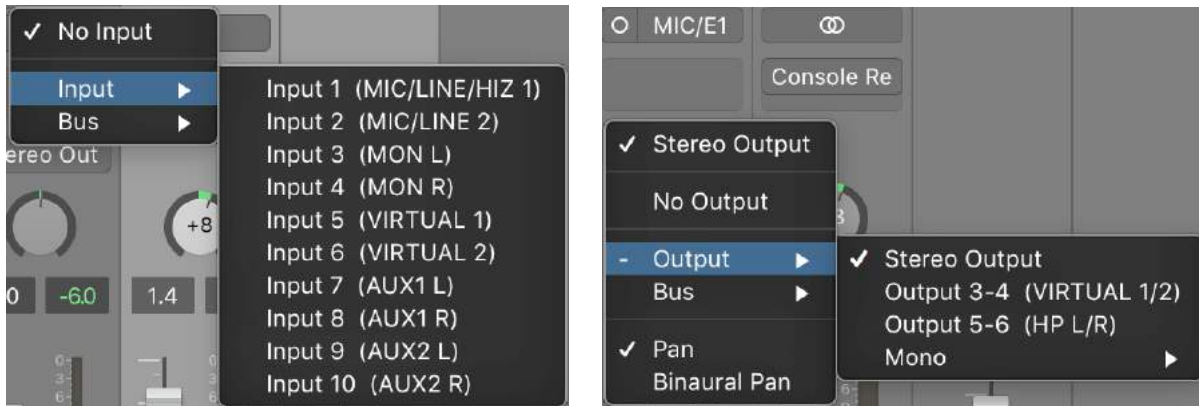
✓ No Input

Input ▶
Bus ▶

Input 1 (MIC/LINE/HIZ 1)
Input 2 (MIC/LINE 2)
Input 3 (MON L)
Input 4 (MON R)
Input 5 (VIRTUAL 1)
Input 6 (VIRTUAL 2)
Input 7 (AUX1 L)
Input 8 (AUX1 R)
Input 9 (AUX2 L)
Input 10 (AUX2 R)

ereo Out
+8
0 -6.0 1.4

MIC/E1
Console Re

✓ Stereo Output

No Output

- Output ▶
Bus ▶

✓ Pan
Binaural Pan

✓ Stereo Output
Output 3-4 (VIRTUAL 1/2)
Output 5-6 (HP L/R)
Mono ▶